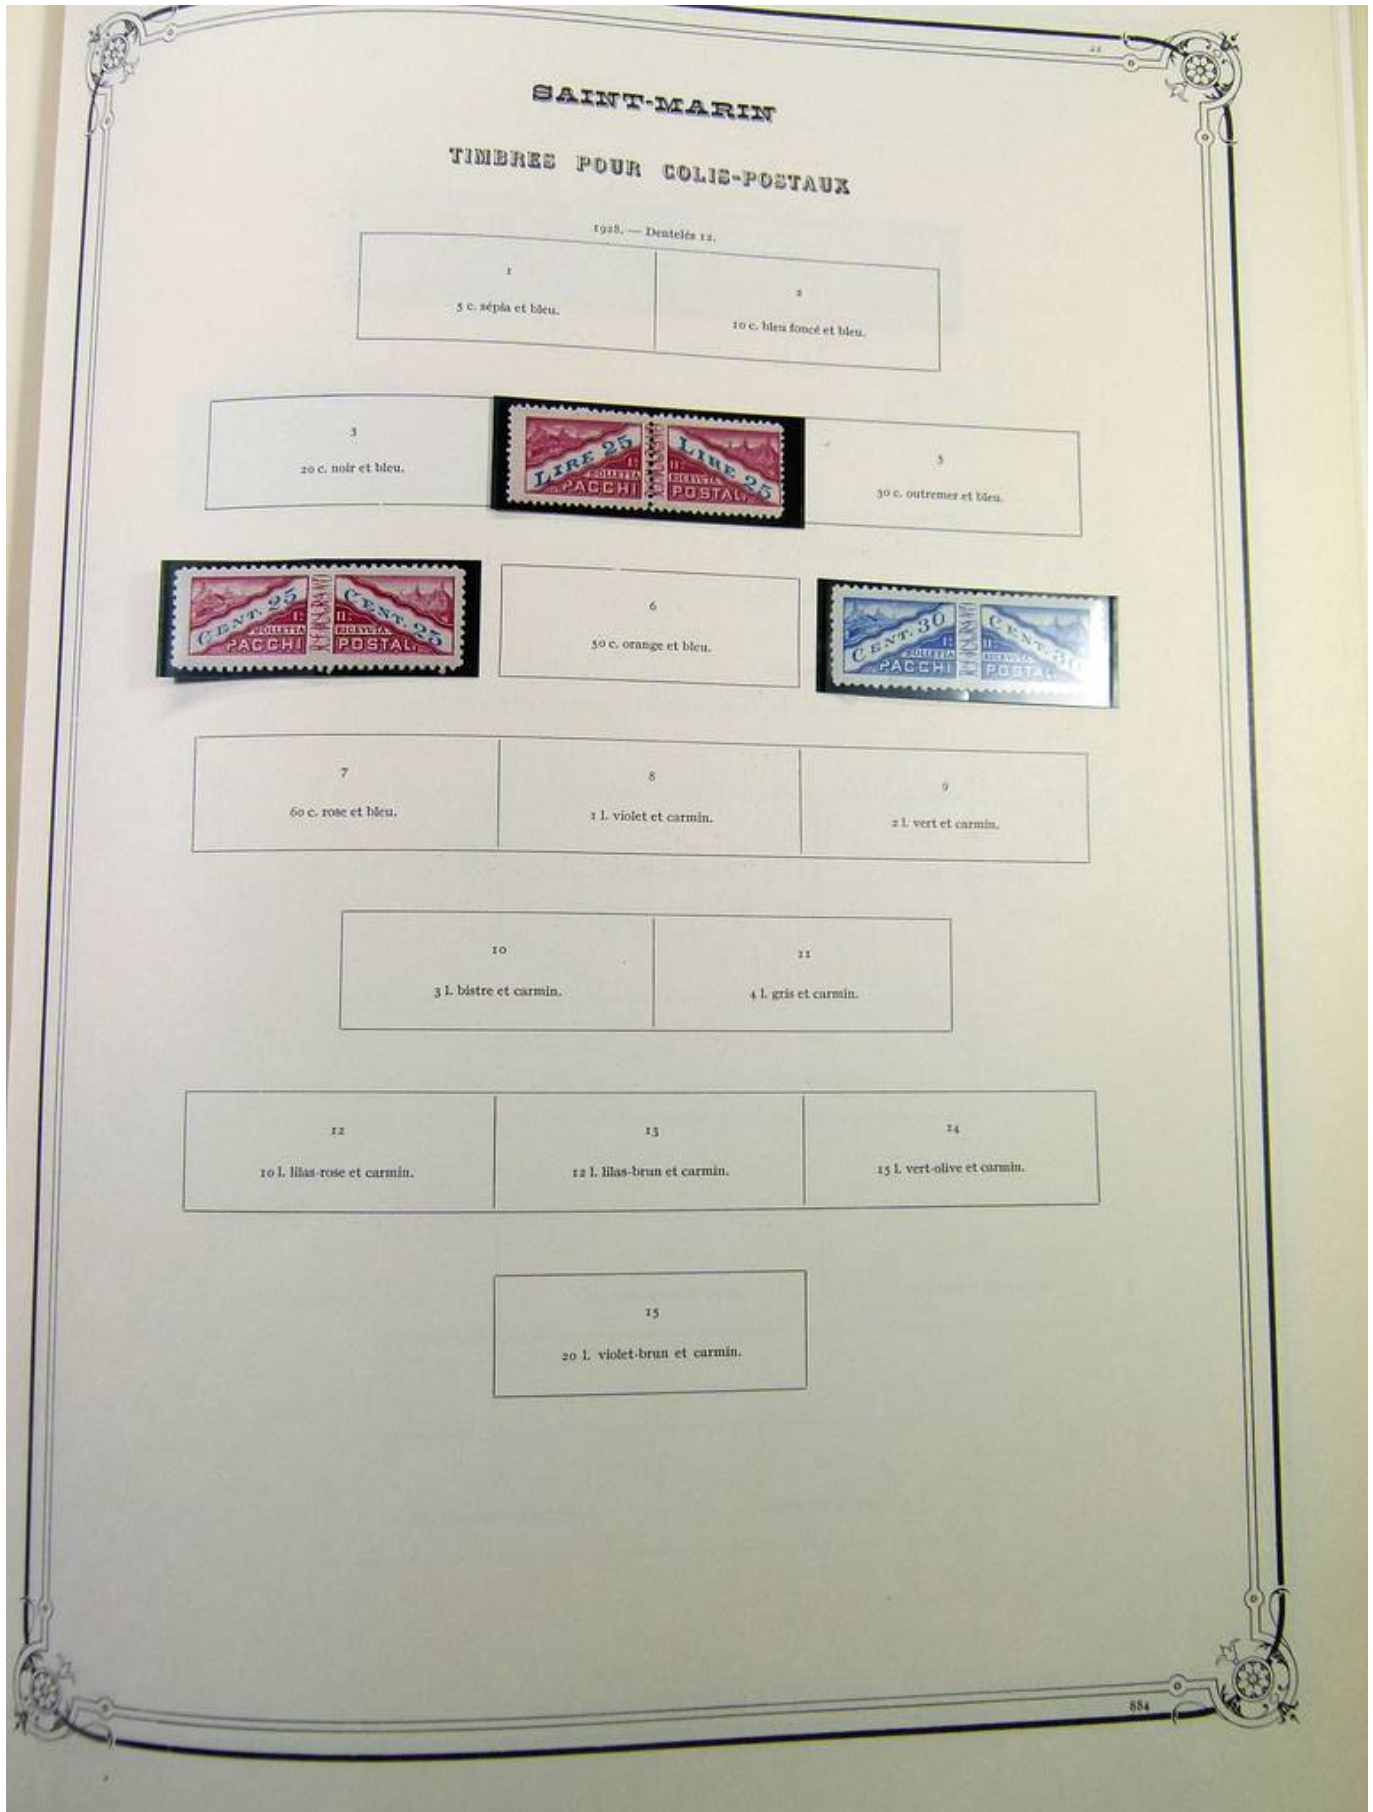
22

SAINT-MARIN

TIMBRES POUR COLIS-POSTAUX

1928. — Dentelés 12.

1

5 c. sépia et bleu.

2

10 c. bleu foncé et bleu.

3

20 c. noir et bleu.

LIRE 25 LIRE 25 PACCHI BOLLETTA RICEVUTA POSTALI

5

30 c. outremer et bleu.

CENT. 25 CENT. 25 PACCHI BOLLETTA RICEVUTA POSTALI

6

50 c. orange et bleu.

CENT. 30 CENT. 30 PACCHI BOLLETTA RICEVUTA POSTALI

7

60 c. rose et bleu.

8

1 l. violet et carmin.

9

2 l. vert et carmin.

10

3 l. bistre et carmin.

11

4 l. gris et carmin.

12

10 l. lilas-rose et carmin.

13

12 l. lilas-brun et carmin.

14

15 l. vert-olive et carmin.

15

20 l. violet-brun et carmin.

884